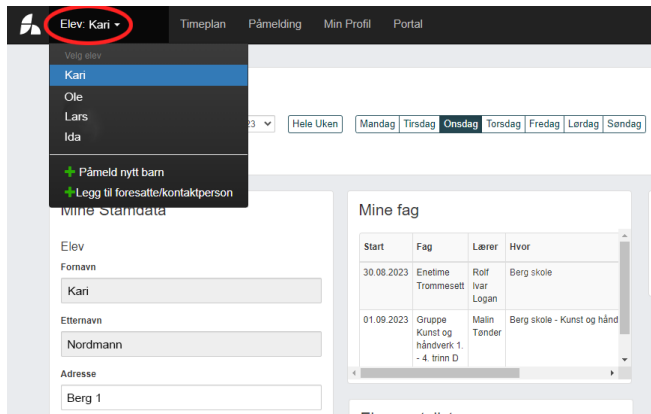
Elev: Kari ▾ Timeplan Påmelding Min Profil Portal

Velg elev
Kari
Ole
Lars
Ida

Påmeld nytt barn
Legg til foresatte/kontaktperson

23 ▾ Hele Uken Mandag Tirsdag Onsdag Torsdag Fredag Lørdag Søndag

Mine Stamdata

Elev
Fornavn
Kari
Etternavn
Nordmann
Adresse
Berg 1

Mine fag

| Start | Fag | Lærer | Hvor |
|---|---|---|---|
| 30.08.2023 | Enetime Trommesett | Rolf Ivar Logan | Berg skole |
| 01.09.2023 | Gruppe Kunst og håndverk 1. - 4. trinn D | Malin Tønder | Berg skole - Kunst og hånd |

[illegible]